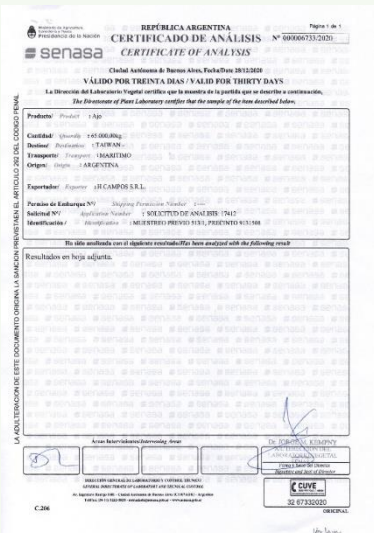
Ministerio de Agricultura
Ganadería y Pesca
Presidencia de la Nación

senasa

REPÚBLICA ARGENTINA
CERTIFICADO DE ANÁLISIS
CERTIFICATE OF ANALYSIS

Página 1 de 1
Nº 000006733/2020

Ciudad Autónoma de Buenos Aires, Fecha/Date 28/12/2020
VÁLIDO POR TREINTA DIAS / VALID FOR THIRTY DAYS
La Dirección del Laboratorio Vegetal certifica que la muestra de la partida que se describe a continuación,
The Directorate of Plant Laboratory certifies that the sample of the item described below,

Producto/ Product : Ajo

Cantidad/ Quantity : 65.000,00kg
Destino/ Destination : TAIWAN
Transporte/ Transport : MARITIMO
Origen/ Origin : ARGENTINA

Exportador/ Exporter : H CAMPOS S.R.L.

Permiso de Embarque Nº/ Shipping Permission Number : ----
Solicitud Nº/ Application Number : SOLICITUD DE ANALISIS 17412
Identificación / Identification : MUESTREO PREVIO 9131, PRECINTO 9131588

Ha sido analizada con el siguiente resultado/Has been analyzed with the following result

Resultados en hoja adjunta.

LA ADULTERACIÓN DE ESTE DOCUMENTO ORIGINA LA SANCIÓN PREVISTA EN EL ARTÍCULO 292 DEL CÓDIGO PENAL

Áreas Intervinientes/Intervening Areas

Dr. JORGE M. KEMPNY
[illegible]
Firma y Sello del Director
Signature and Seal of Director

DIRECCIÓN GENERAL DE LABORATORIOS Y CONTROL TÉCNICO
GENERAL DIRECTORATE OF LABORATORY AND TECHNICAL CONTROL
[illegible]

C.206

CUVE
32 67332020
ORIGINAL